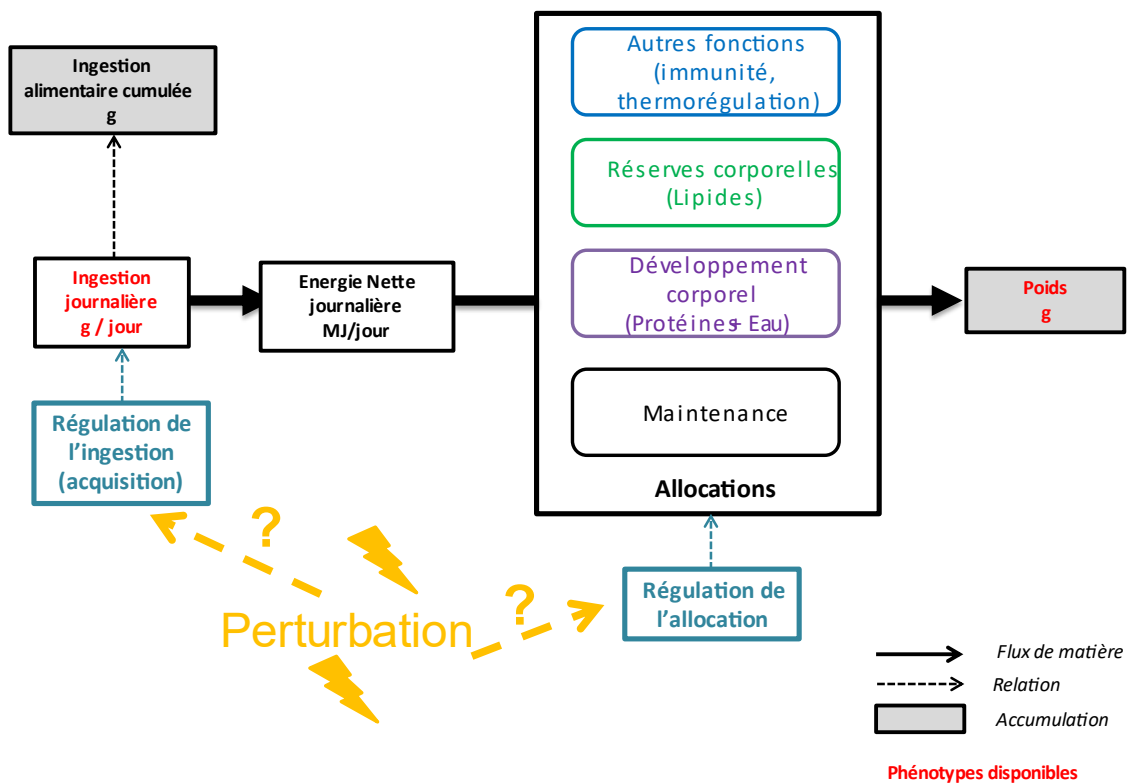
Ingestion alimentaire cumulée
g

Ingestion journalière
g / jour

Energie Nette journalière
MJ/jour

Autres fonctions (immunité, thermorégulation)

Réserves corporelles (Lipides)

Développement corporel (Protéines+ Eau)

Maintenance

Allocations

Poids
g

Régulation de l'ingestion (acquisition)

?

?

Perturbation

Régulation de l'allocation

Flux de matière

Relation

Accumulation

Phénotypes disponibles